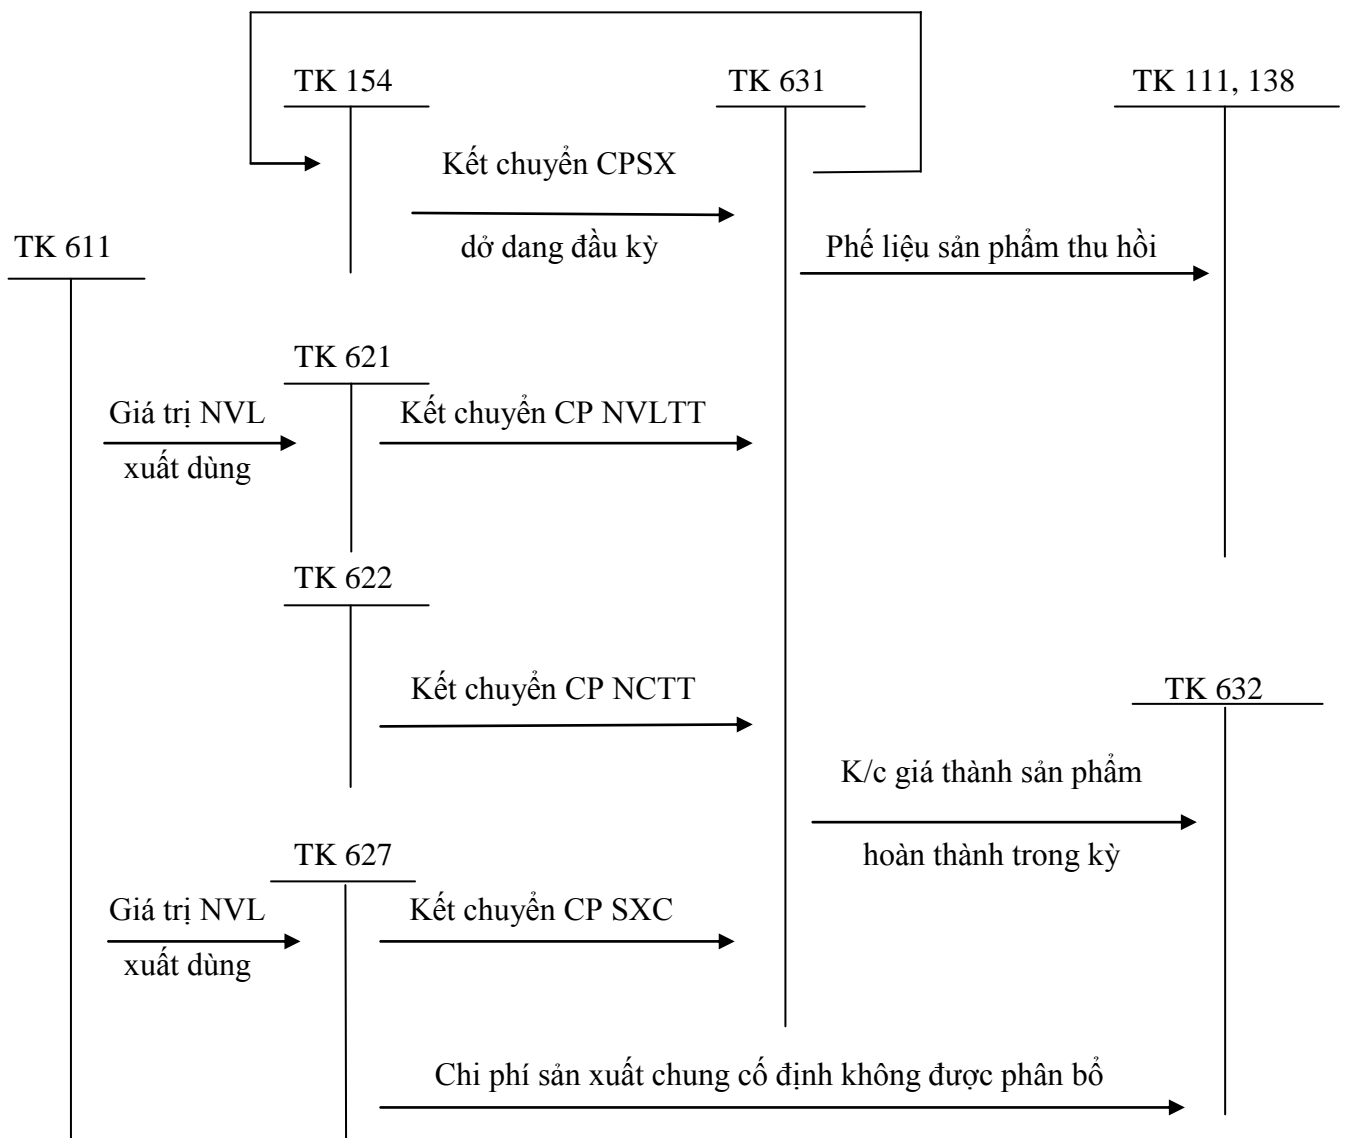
TK 154

TK 631

TK 111, 138

Kết chuyển CPSX

dở dang đầu kỳ

TK 611

Phế liệu sản phẩm thu hồi

TK 621

Giá trị NVL

xuất dùng

Kết chuyển CP NVLTT

TK 622

Kết chuyển CP NCTT

TK 632

K/c giá thành sản phẩm

hoàn thành trong kỳ

TK 627

Giá trị NVL

xuất dùng

Kết chuyển CP SXC

Chi phí sản xuất chung cố định không được phân bổ